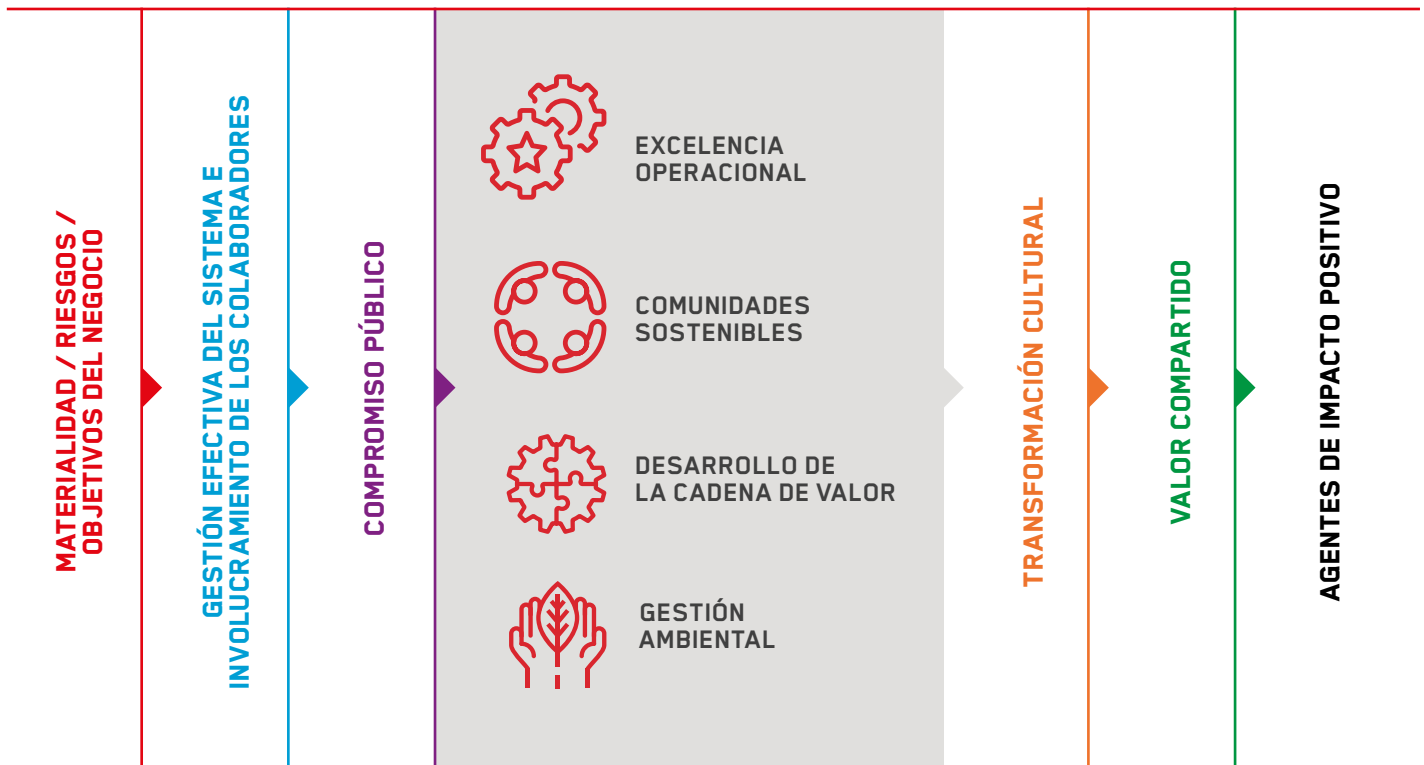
MATERIALIDAD / RIESGOS / OBJETIVOS DEL NEGOCIO

GESTIÓN EFECTIVA DEL SISTEMA E INVOLUCRAMIENTO DE LOS COLABORADORES

COMPROMISO PÚBLICO

EXCELENCIA OPERACIONAL

COMUNIDADES SOSTENIBLES

DESARROLLO DE LA CADENA DE VALOR

GESTIÓN AMBIENTAL

TRANSFORMACIÓN CULTURAL

VALOR COMPARTIDO

AGENTES DE IMPACTO POSITIVO